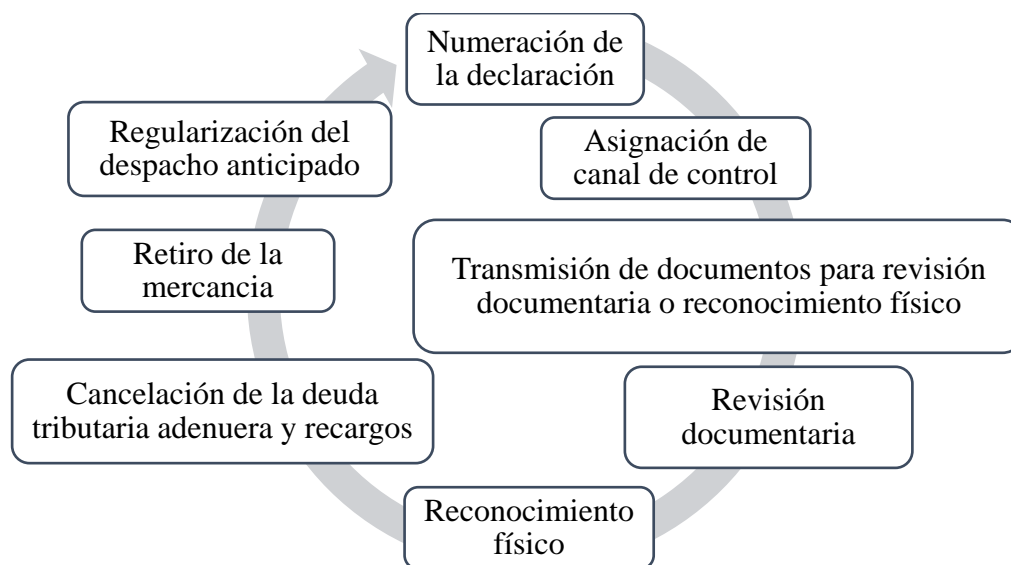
Numeración de la declaración

Asignación de canal de control

Transmisión de documentos para revisión documentaria o reconocimiento físico

Revisión documentaria

Reconocimiento físico

Cancelación de la deuda tributaria adenuera y recargos

Retiro de la mercancia

Regularización del despacho anticipado